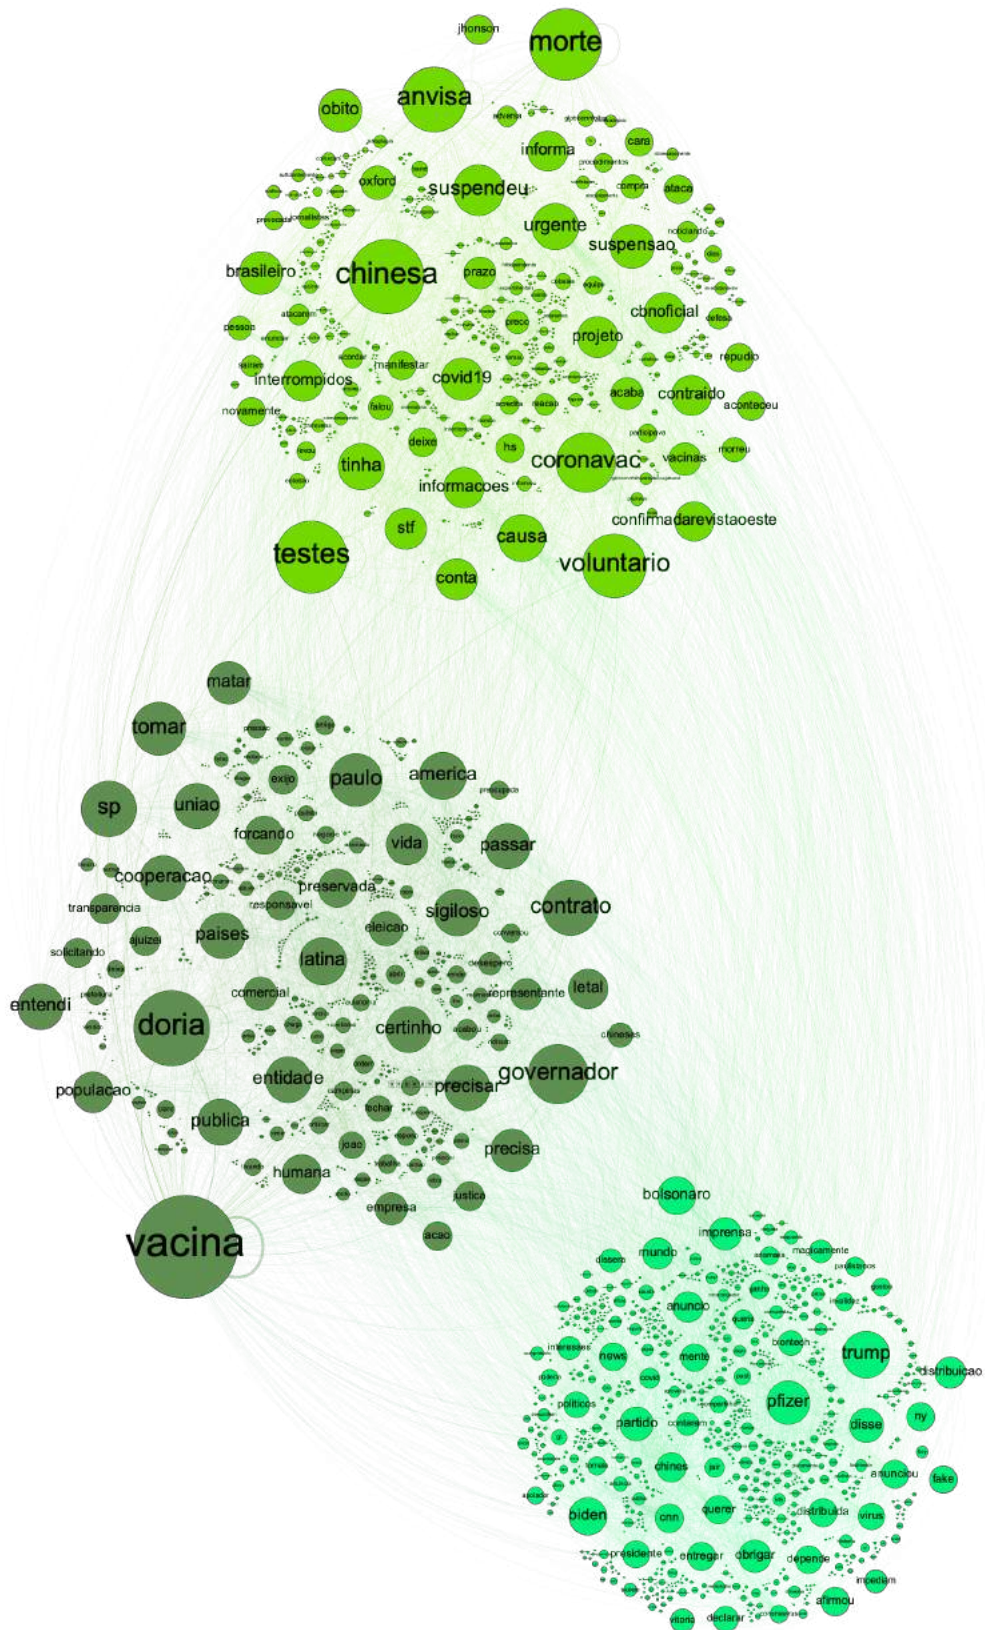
jhonson
morte
anvisa
obito
informa
cara
oxford
suspendeu
ataca
urgente
suspensao
brasileiro
chinesa
prazo
cbnoficial
projeto
repudio
interrompidos
manifestar
covid19
acaba
contraido
aconteceu
novamente
falou
deixe
hs
tinha
coronavac
vacinas
morreu
informacoes
confirmadarevistaoeste
stf
causa
testes
voluntario
conta
matar
tomar
paulo
america
sp
uniao
forcando
vida
passar
cooperacao
preservada
transparencia
responsavel
sigiloso
contrato
paises
eleicao
latina
letal
entendi
doria
comercial
representante
certinho
governador
populacao
entidade
precisar
publica
precisa
humana
justica
empresa
acao
vacina
bolsonaro
imprensa
mundo
anuncio
trump
news
mente
distribuicao
pfizer
politicos
partido
disse
ny
chines
anunciou
fake
biden
cnn
querer
distribuida
virus
presidente
entregar
obrigar
depende
afirmou
declarar
vitoria